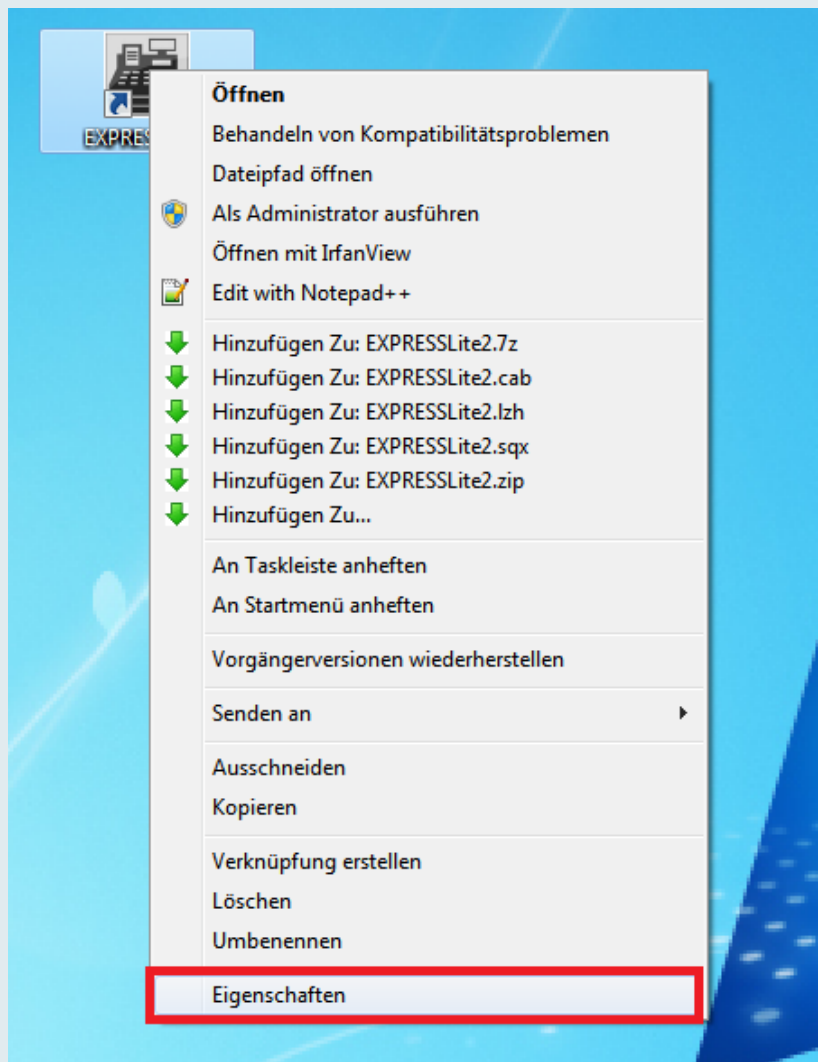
EXPRES

Öffnen
Behandeln von Kompatibilitätsproblemen
Dateipfad öffnen
Als Administrator ausführen
Öffnen mit IrfanView
Edit with Notepad++

Hinzufügen Zu: EXPRESSLite2.7z
Hinzufügen Zu: EXPRESSLite2.cab
Hinzufügen Zu: EXPRESSLite2.lzh
Hinzufügen Zu: EXPRESSLite2.sqx
Hinzufügen Zu: EXPRESSLite2.zip
Hinzufügen Zu...

An Taskleiste anheften
An Startmenü anheften

Vorgängerversionen wiederherstellen

Senden an

Ausschneiden
Kopieren

Verknüpfung erstellen
Löschen
Umbenennen

Eigenschaften